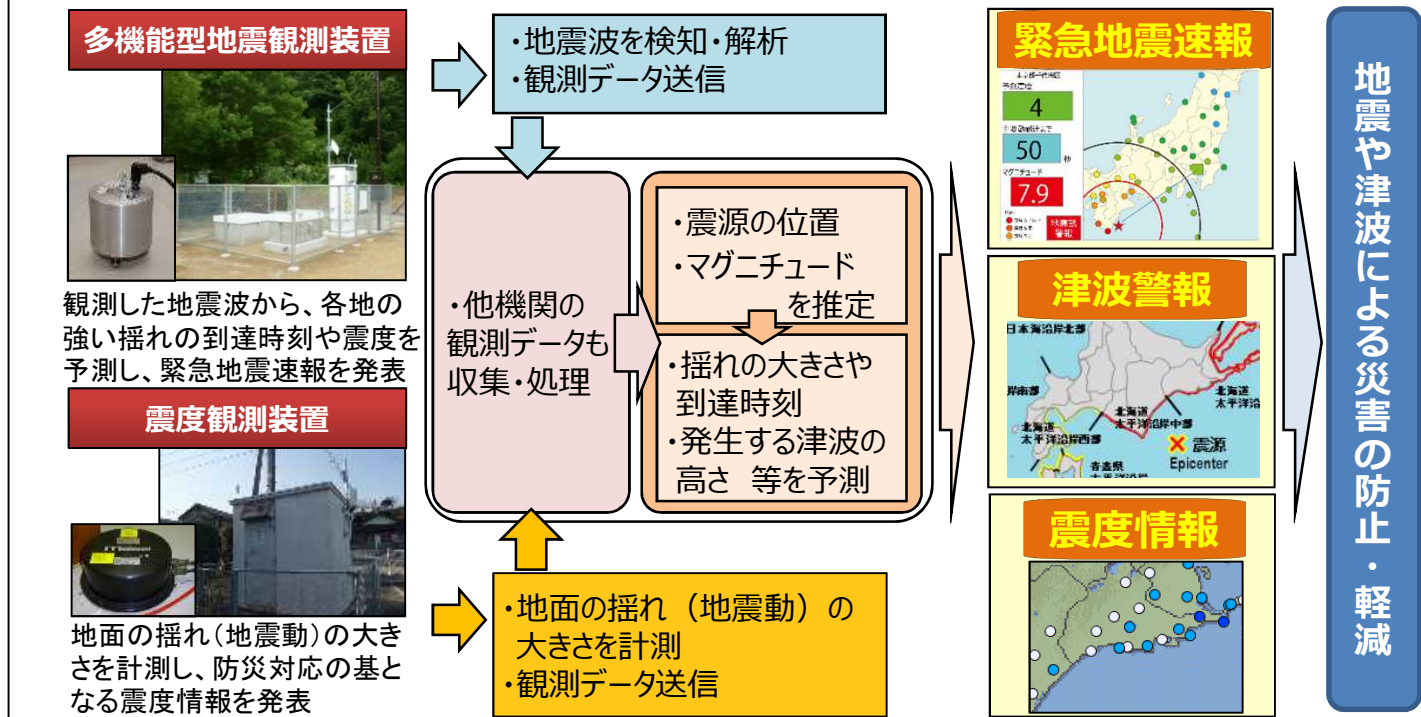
多機能型地震観測装置

観測した地震波から、各地の強い揺れの到達時刻や震度を予測し、緊急地震速報を発表

震度観測装置

地面の揺れ（地震動）の大きさを計測し、防災対応の基となる震度情報を発表

・地震波を検知・解析
・観測データ送信

・他機関の観測データも収集・処理

・震源の位置
・マグニチュード
を推定

・揺れの大きさや到達時刻
・発生する津波の高さ 等を予測

・地面の揺れ（地震動）の大きさを計測
・観測データ送信

緊急地震速報

4

50 秒

7.9

津波警報

日本海沿岸北部

北海道太平洋沿岸中部

北海道太平洋沿岸西部

北海道太平洋沿

青森県

✕ 震源
Epicenter

震度情報

地震や津波による災害の防止・軽減